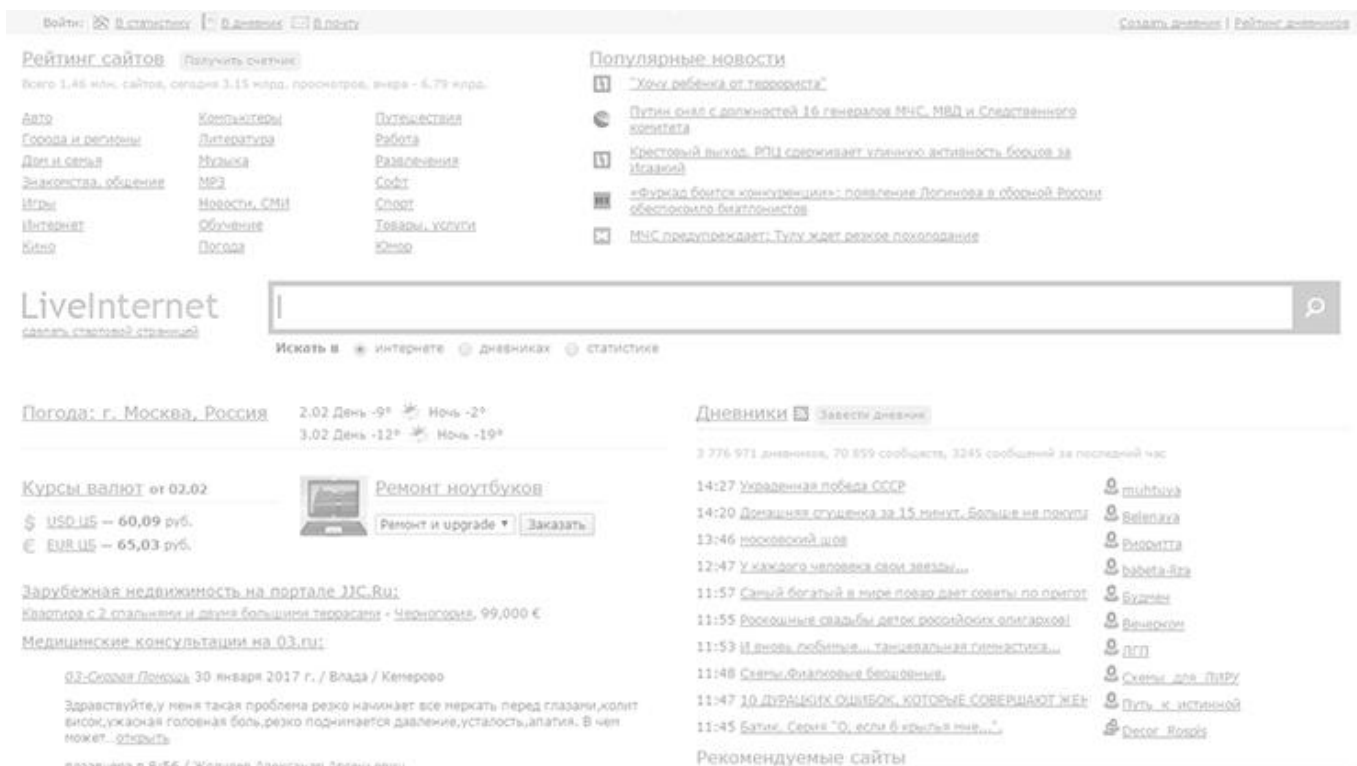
Войти: В статистику | В дневник | В почту

Создать дневник | Рейтинг дневников

Рейтинг сайтов Получить счетчик

Всего 1.46 млн. сайтов, сегодня 3.15 млрд. просмотров, вчера - 6.79 млрд.

Авто
Города и регионы
Дом и семья
Знакомства, общение
Игры
Интернет
Кино

Компьютеры
Литература
Музыка
MP3
Новости, СМИ
Обучение
Погода

Путешествия
Работа
Развлечения
Софт
Спорт
Товары, услуги
Юмор

Популярные новости

"Хочу ребенка от террориста"

Путин снял с должностей 16 генералов МЧС, МВД и Следственного комитета

Крестовый выход. РПЦ сдерживает уличную активность борцов за Исаакий

«Фуркад боится конкуренции»: появление Логинова в сборной России обеспокоило биатлонистов

МЧС предупреждает: Тулу ждет резкое похолодание

LiveInternet
сделать стартовой страницей

Искать в интернете дневниках статистике

Погода: г. Москва, Россия

2.02 День -9° Ночь -2°
3.02 День -12° Ночь -19°

Курсы валют от 02.02

USD ЦБ — 60,09 руб.
EUR ЦБ — 65,03 руб.

Ремонт ноутбуков

Ремонт и upgrade Заказать

Зарубежная недвижимость на портале JJC.Ru:

Квартира с 2 спальнями и двумя большими террасами - Черногория, 99,000 €

Медицинские консультации на 03.ru:

03-Скорая Помощь 30 января 2017 г. / Влада / Кемерово

Здравствуйте,у меня такая проблема резко начинает все меркать перед глазами,колит висок,ужасная головная боль,резко поднимается давление,усталость,апатия. В чем может...открыть

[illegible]

Дневники Завести дневник

3 776 971 дневников, 70 859 сообщений, 3245 сообщений за последний час

14:27 Украденная победа СССР
14:20 Домашняя сгущенка за 15 минут. Больше не покупа
13:46 московский шов
12:47 У каждого человека свои звезды...
11:57 Самый богатый в мире повар дает советы по пригот
11:55 Роскошные свадьбы деток российских олигархов!
11:53 И вновь любимые... танцевальная гимнастика...
11:48 Схемы.Филейные беошовные.
11:47 10 ДУРАЦКИХ ОШИБОК, КОТОРЫЕ СОВЕРШАЮТ ЖЕН
11:45 Батик. Серия "О, если б крылья мне...".

muhtuya
Belenaya
Риоритта
babeta-fira
Будочи
Вечерком
лгп
Схемы_для_ЛиРу
Путь_к_истиной
Decor_Rospis

Рекомендуемые сайты